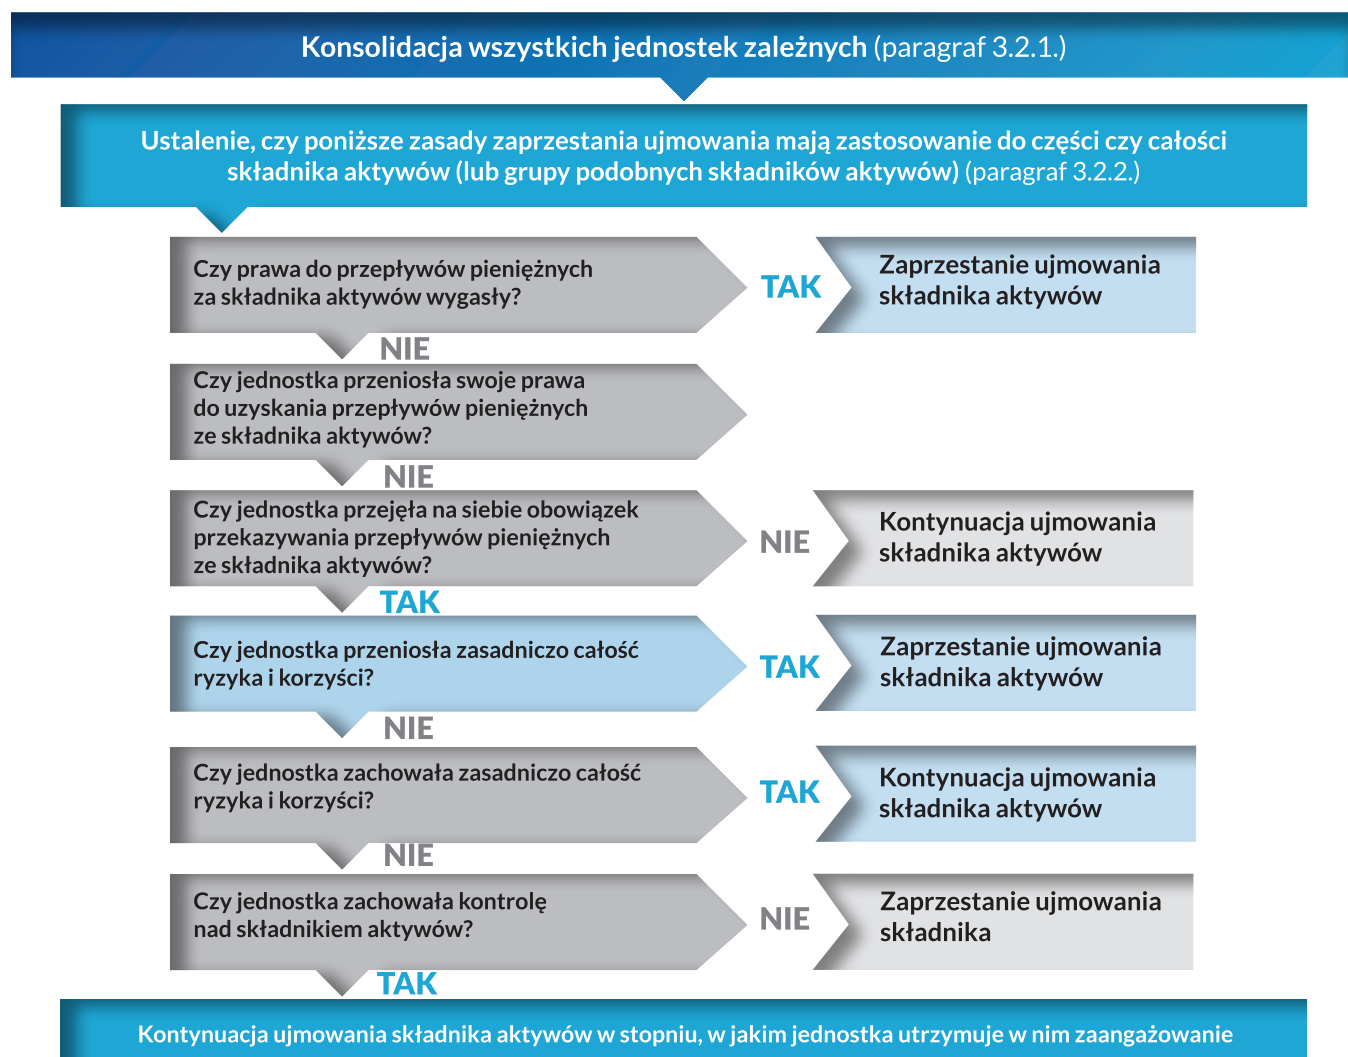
Konsolidacja wszystkich jednostek zależnych (paragraf 3.2.1.)

Ustalenie, czy poniższe zasady zaprzestania ujmowania mają zastosowanie do części czy całości składnika aktywów (lub grupy podobnych składników aktywów) (paragraf 3.2.2.)

Czy prawa do przepływów pieniężnych za składnika aktywów wygasły?

TAK

Zaprzestanie ujmowania składnika aktywów

NIE

Czy jednostka przeniosła swoje prawa do uzyskania przepływów pieniężnych ze składnika aktywów?

NIE

Czy jednostka przejęła na siebie obowiązek przekazywania przepływów pieniężnych ze składnika aktywów?

NIE

Kontynuacja ujmowania składnika aktywów

TAK

Czy jednostka przeniosła zasadniczo całość ryzyka i korzyści?

TAK

Zaprzestanie ujmowania składnika aktywów

NIE

Czy jednostka zachowała zasadniczo całość ryzyka i korzyści?

TAK

Kontynuacja ujmowania składnika aktywów

NIE

Czy jednostka zachowała kontrolę nad składnikiem aktywów?

NIE

Zaprzestanie ujmowania składnika

TAK

Kontynuacja ujmowania składnika aktywów w stopniu, w jakim jednostka utrzymuje w nim zaangażowanie